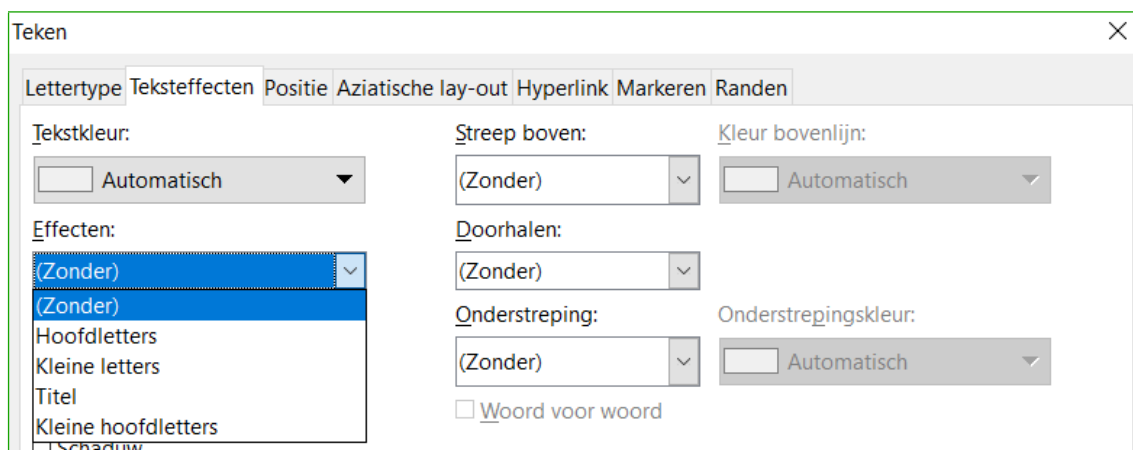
Teken

Lettertype | Teksteffecten | Positie | Aziatische lay-out | Hyperlink | Markeren | Randen

Tekstkleur:
Automatisch

Effecten:
(Zonder)
(Zonder)
Hoofdletters
Kleine letters
Titel
Kleine hoofdletters
Schaduw

Streep boven:
(Zonder)

Doorhalen:
(Zonder)

Onderstreping:
(Zonder)

Woord voor woord

Kleur bovenlijn:
Automatisch

Onderstrepingskleur:
Automatisch